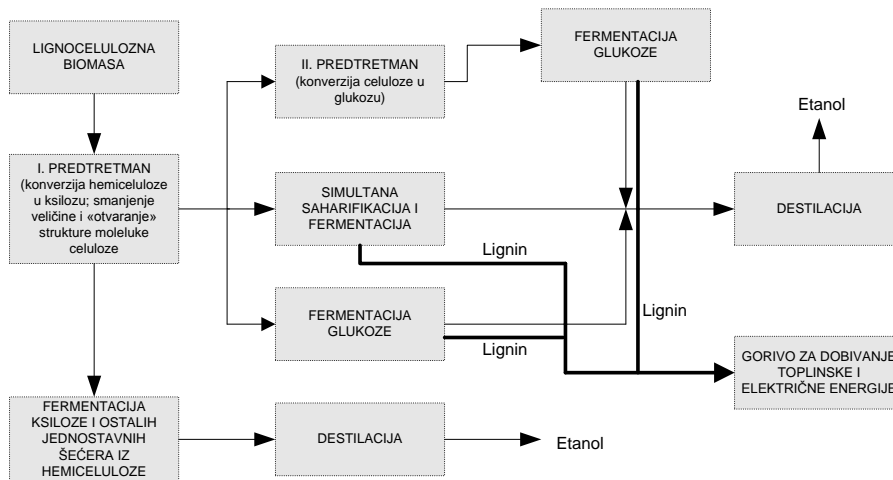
LIGNOCELULOZNA BIOMASA

I. PREDTRETMAN (konverzija hemiceluloze u ksilozu; smanjenje veličine i «otvaranje» strukture moleluke celuloze

II. PREDTRETMAN (konverzija celuloze u glukozu)

FERMENTACIJA GLUKOZE

Etanol

SIMULTANA SAHARIFIKACIJA I FERMENTACIJA

DESTILACIJA

Lignin

Lignin

FERMENTACIJA GLUKOZE

Lignin

GORIVO ZA DOBIVANJE TOPLINSKE I ELEKTRIČNE ENERGIJE

FERMENTACIJA KSILOZE I OSTALIH JEDNOSTAVNIH ŠEĆERA IZ HEMICELULOZE

DESTILACIJA

Etanol